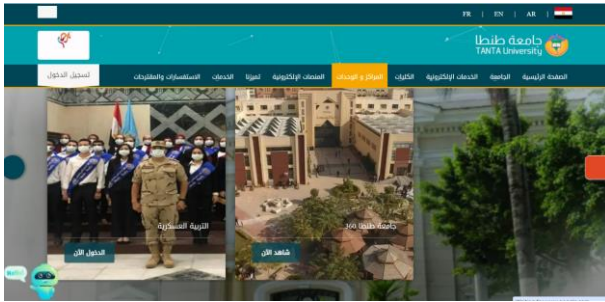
FR | EN | AR

جامعة طنطا
TANTA University

تسجيل الدخول

الصفحة الرئيسية الجامعة الخدمات الإلكترونية الكليات المراكز و الوحدات المنصات الإلكترونية تميزنا الخدمات الاستفسارات والمقترحات

التربية العسكرية
الدخول الآن

جامعة طنطا 360
شاهد الآن